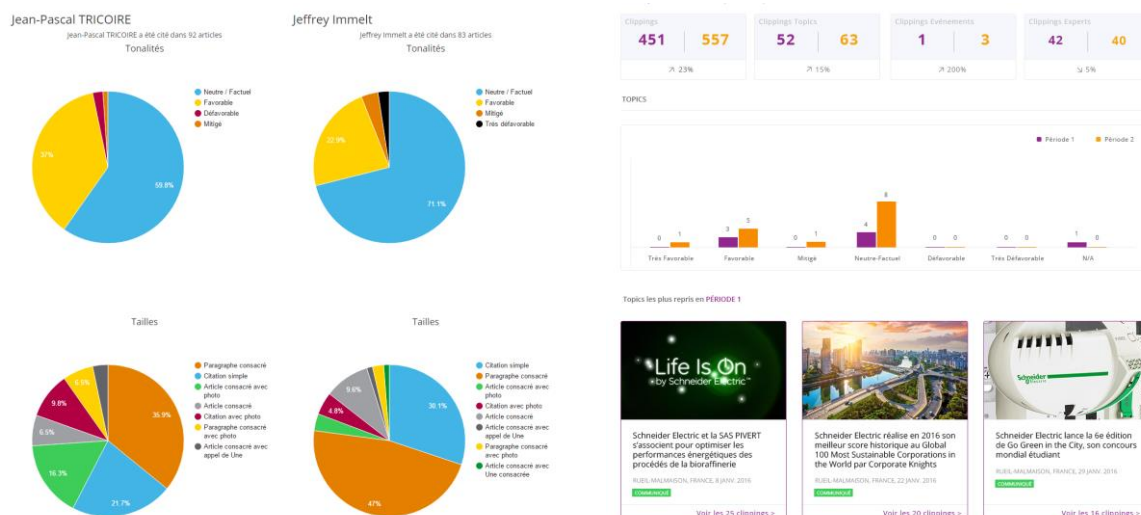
Jean-Pascal TRICOIRE
Jean-Pascal TRICOIRE a été cité dans 92 articles
Tonalités

Neutre / Factuel
Favorable
Défavorable
Mitigé

37%
59.8%

Jeffrey Immelt
Jeffrey Immelt a été cité dans 83 articles
Tonalités

Neutre / Factuel
Favorable
Mitigé
Très défavorable

22.9%
71.1%

Tailles

Paragraphe consacré
Citation simple
Article consacré avec photo
Article consacré
Citation avec photo
Paragraphe consacré avec photo
Article consacré avec appel de Une

35.9%
21.7%
16.3%
6.5%
9.8%
6.5%

Tailles

Citation simple
Paragraphe consacré
Article consacré avec photo
Citation avec photo
Article consacré
Article consacré avec appel de Une
Paragraphe consacré avec photo
Article consacré avec Une consacrée

30.1%
47%
4.8%
9.6%

| Clippings | | Clippings Topics | | Clippings Evénements | | Clippings Experts | |
|---|---|---|---|---|---|---|---|
| 451 | 557 | 52 | 63 | 1 | 3 | 42 | 40 |
| ↗ 23% | | ↗ 15% | | ↗ 200% | | ↘ 5% | |

TOPICS

Période 1 Période 2

0 1 3 5 0 1 4 8 0 0 0 0 1 0
Très Favorable Favorable Mitigé Neutre-Factuel Défavorable Très Défavorable N/A

Topics les plus repris en PÉRIODE 1

Life Is On by Schneider Electric

Schneider Electric et la SAS PIVERT s'associent pour optimiser les performances énergétiques des procédés de la bioraffinerie
RUEIL-MALMAISON, FRANCE, 8 JANV. 2016
COMMUNIQUÉ
Voir les 25 clippings >

Schneider Electric réalise en 2016 son meilleur score historique au Global 100 Most Sustainable Corporations in the World par Corporate Knights
RUEIL-MALMAISON, FRANCE, 22 JANV. 2016
COMMUNIQUÉ
Voir les 20 clippings >

Schneider Electric

Schneider Electric lance la 6e édition de Go Green in the City, son concours mondial étudiant
RUEIL-MALMAISON, FRANCE, 29 JANV. 2016
COMMUNIQUÉ
Voir les 16 clippings >